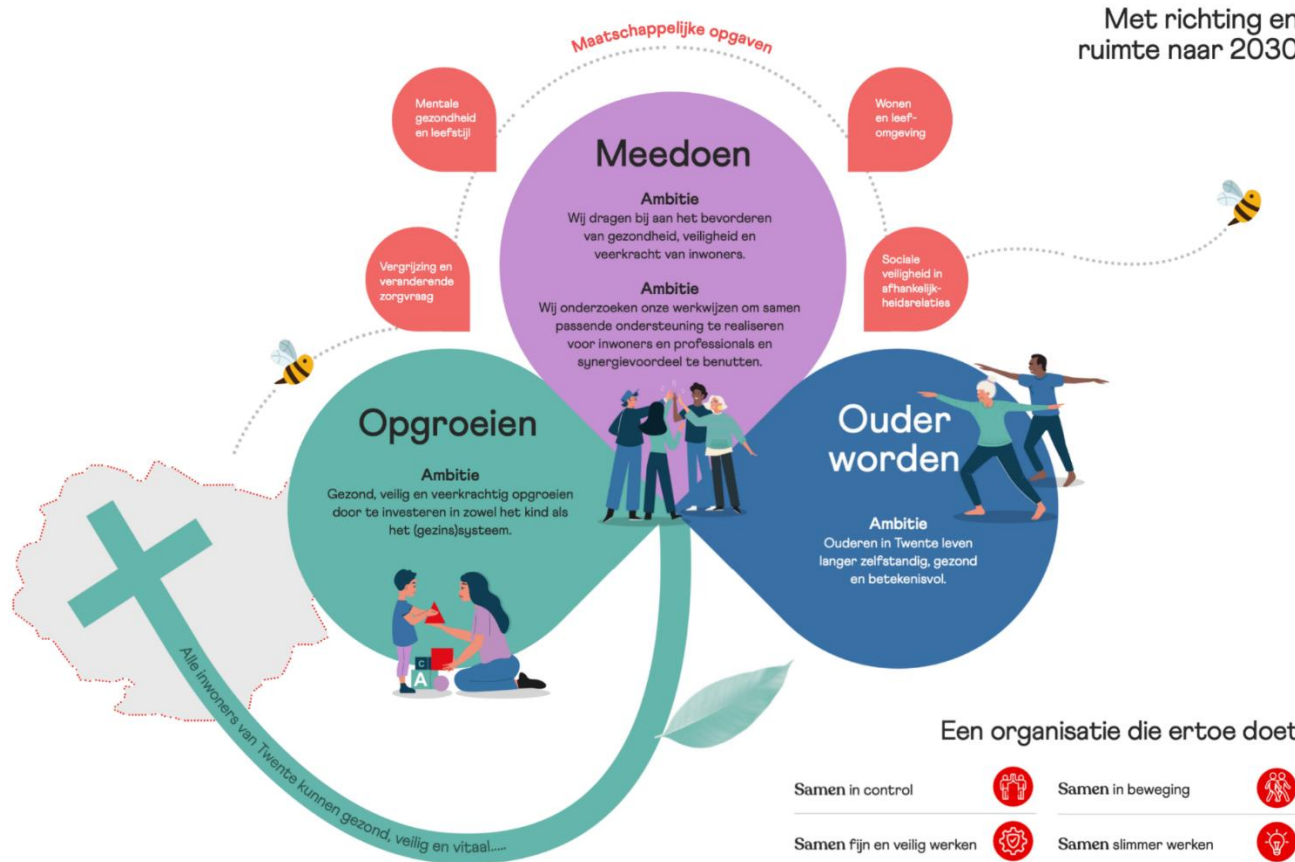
Met richting en ruimte naar 2030

Maatschappelijke opgaven

Mentale gezondheid en leefstijl

Wonen en leefomgeving

Vergrijzing en veranderende zorgvraag

Sociale veiligheid in afhankelijkheidsrelaties

Meedoen

Ambitie
Wij dragen bij aan het bevorderen van gezondheid, veiligheid en veerkracht van inwoners.

Ambitie
Wij onderzoeken onze werkwijzen om samen passende ondersteuning te realiseren voor inwoners en professionals en synergievoordeel te benutten.

Opgroeien

Ambitie
Gezond, veilig en veerkrachtig opgroeien door te investeren in zowel het kind als het (gezins)systeem.

Ouder worden

Ambitie
Ouderen in Twente leven langer zelfstandig, gezond en betekenisvol.

Alle inwoners van Twente kunnen gezond, veilig en vitaal.....

Een organisatie die ertoe doet

Samen in control

Samen in beweging

Samen fijn en veilig werken

Samen slimmer werken